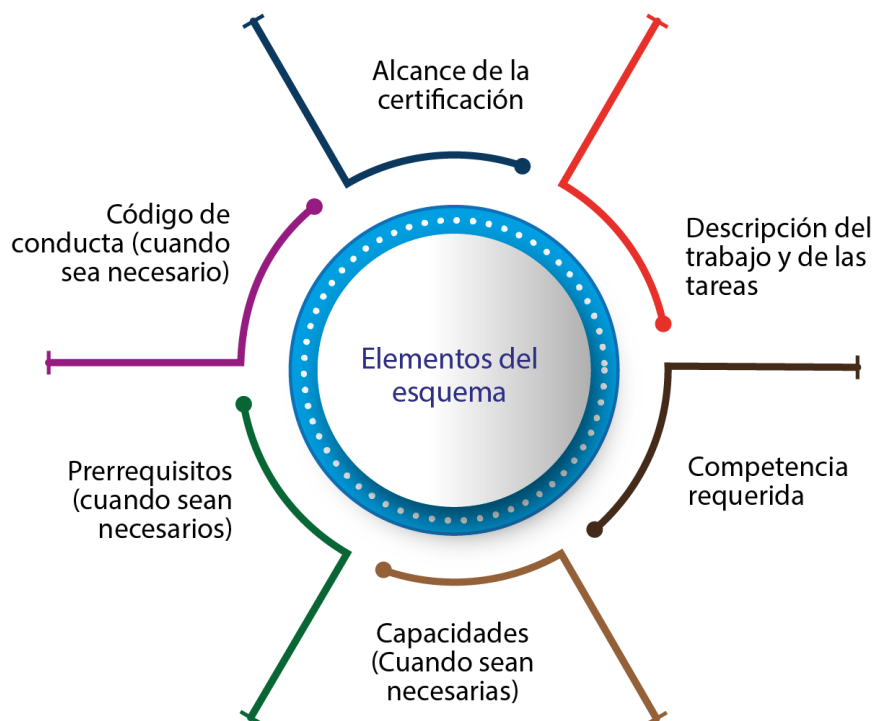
Alcance de la certificación

Descripción del trabajo y de las tareas

Código de conducta (cuando sea necesario)

Elementos del esquema

Competencia requerida

Prerrequisitos (cuando sean necesarios)

Capacidades (Cuando sean necesarias)